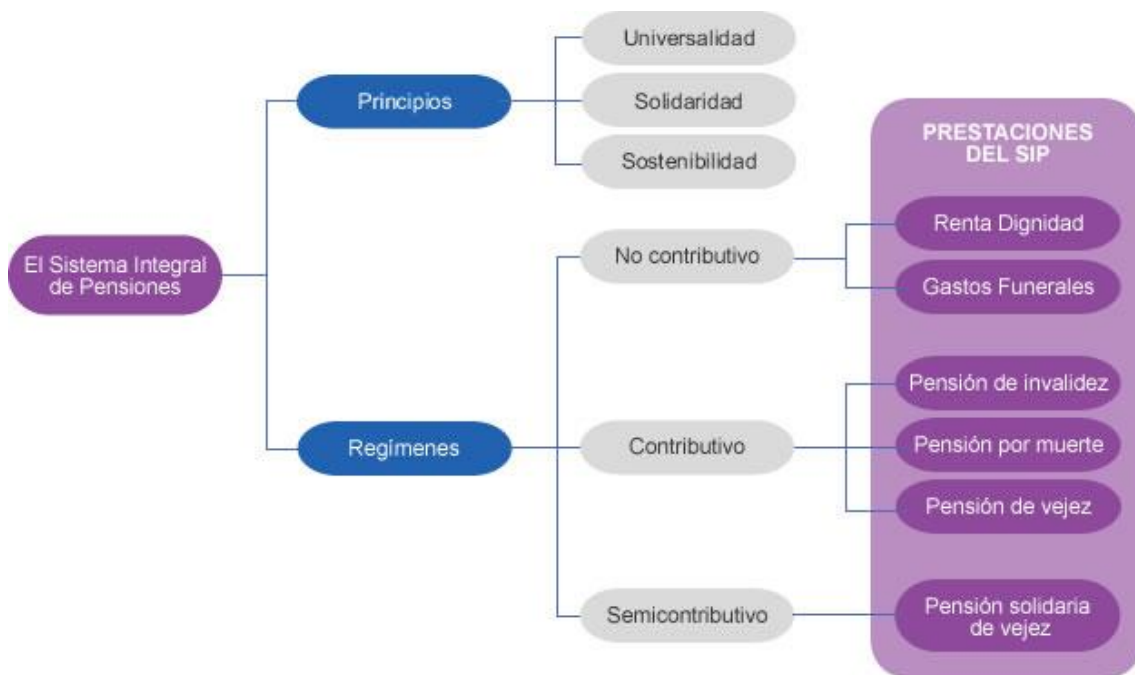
El Sistema Integral de Pensiones

Principios

Universalidad

Solidaridad

Sostenibilidad

Regímenes

No contributivo

Contributivo

Semicontributivo

PRESTACIONES DEL SIP

Renta Dignidad

Gastos Funerales

Pensión de invalidez

Pensión por muerte

Pensión de vejez

Pensión solidaria de vejez